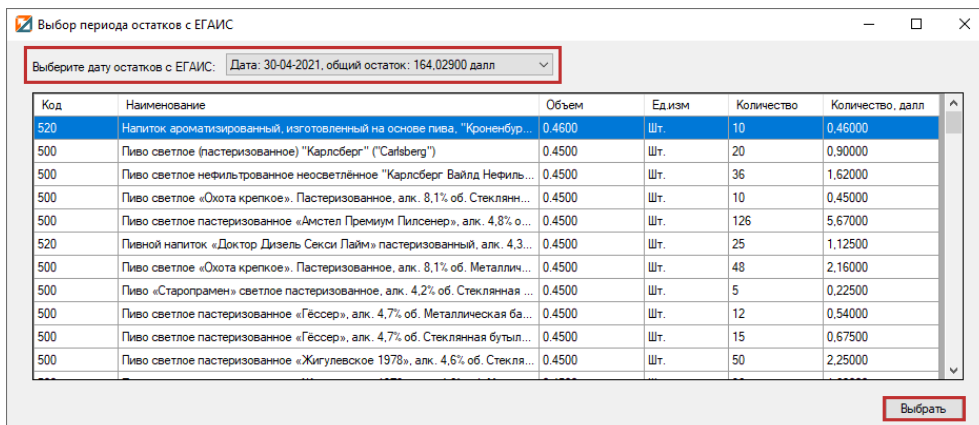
Выбор периода остатков с ЕГАИС

Выберите дату остатков с ЕГАИС: Дата: 30-04-2021, общий остаток: 164,02900 далл

| Код | Наименование | Объем | Ед.изм | Количество | Количество, далл |
|---|---|---|---|---|---|
| 520 | Напиток ароматизированный, изготовленный на основе пива, "Кроненбур... | 0.4600 | Шт. | 10 | 0,46000 |
| 500 | Пиво светлое (пастеризованное) "Карлсберг" ("Carlsberg") | 0.4500 | Шт. | 20 | 0,90000 |
| 500 | Пиво светлое нефильтрованное неосветлённое "Карлсберг Вайлд Нефиль... | 0.4500 | Шт. | 36 | 1,62000 |
| 500 | Пиво светлое «Охота крепкое». Пастеризованное, алк. 8,1% об. Стеклянн... | 0.4500 | Шт. | 10 | 0,45000 |
| 500 | Пиво светлое пастеризованное «Амстел Премиум Пилсенер», алк. 4,8% о... | 0.4500 | Шт. | 126 | 5,67000 |
| 520 | Пивной напиток «Доктор Дизель Секси Лайм» пастеризованный, алк. 4,3... | 0.4500 | Шт. | 25 | 1,12500 |
| 500 | Пиво светлое «Охота крепкое». Пастеризованное, алк. 8,1% об. Металлич... | 0.4500 | Шт. | 48 | 2,16000 |
| 500 | Пиво «Старопрамен» светлое пастеризованное, алк. 4,2% об. Стеклянная ... | 0.4500 | Шт. | 5 | 0,22500 |
| 500 | Пиво светлое пастеризованное «Гёссер», алк. 4,7% об. Металлическая ба... | 0.4500 | Шт. | 12 | 0,54000 |
| 500 | Пиво светлое пастеризованное «Гёссер», алк. 4,7% об. Стеклянная бутыл... | 0.4500 | Шт. | 15 | 0,67500 |
| 500 | Пиво светлое пастеризованное «Жигулевское 1978», алк. 4,6% об. Стекля... | 0.4500 | Шт. | 50 | 2,25000 |
| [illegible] | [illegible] | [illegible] | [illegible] | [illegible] | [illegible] |

Выбрать